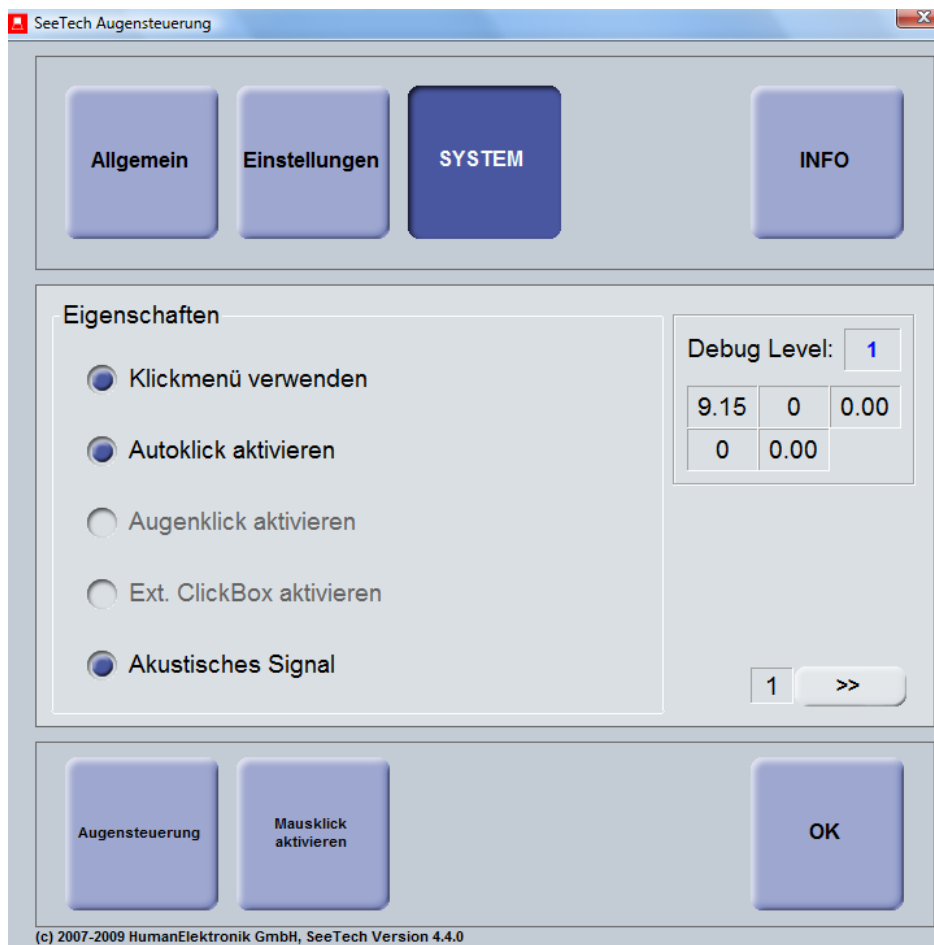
SeeTech Augensteuerung

Allgemein

Einstellungen

SYSTEM

INFO

Eigenschaften

Klickmenü verwenden

Autoklick aktivieren

Augenklick aktivieren

Ext. ClickBox aktivieren

Akustisches Signal

Debug Level: 1

| 9.15 | 0 | 0.00 |
|---|---|---|
| 0 | 0.00 | |

1 >>

Augensteuerung

Mausklick aktivieren

OK

(c) 2007-2009 HumanElektronik GmbH, SeeTech Version 4.4.0